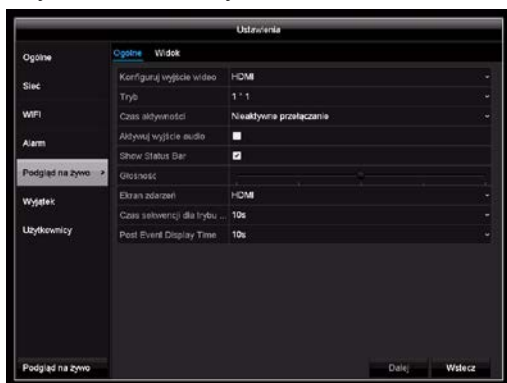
Ustawienia

Ogólne
Sieć
WIFI
Alarm
Podgląd na żywo
Wyjątek
Użytkownicy

Ogólne Widok

| | |
|---|---|
| Konfiguruj wyjście wideo | HDMI |
| Tryb | 1 * 1 |
| Czas aktywności | Nieaktywne przełączanie |
| Aktywuj wyjście audio | |
| Show Status Bar | |
| Głośność | |
| Ekran zdarzeń | HDMI |
| Czas sekwencji dla trybu ... | 10s |
| Post Event Display Time | 10s |

Podgląd na żywo

Dalej Wstecz